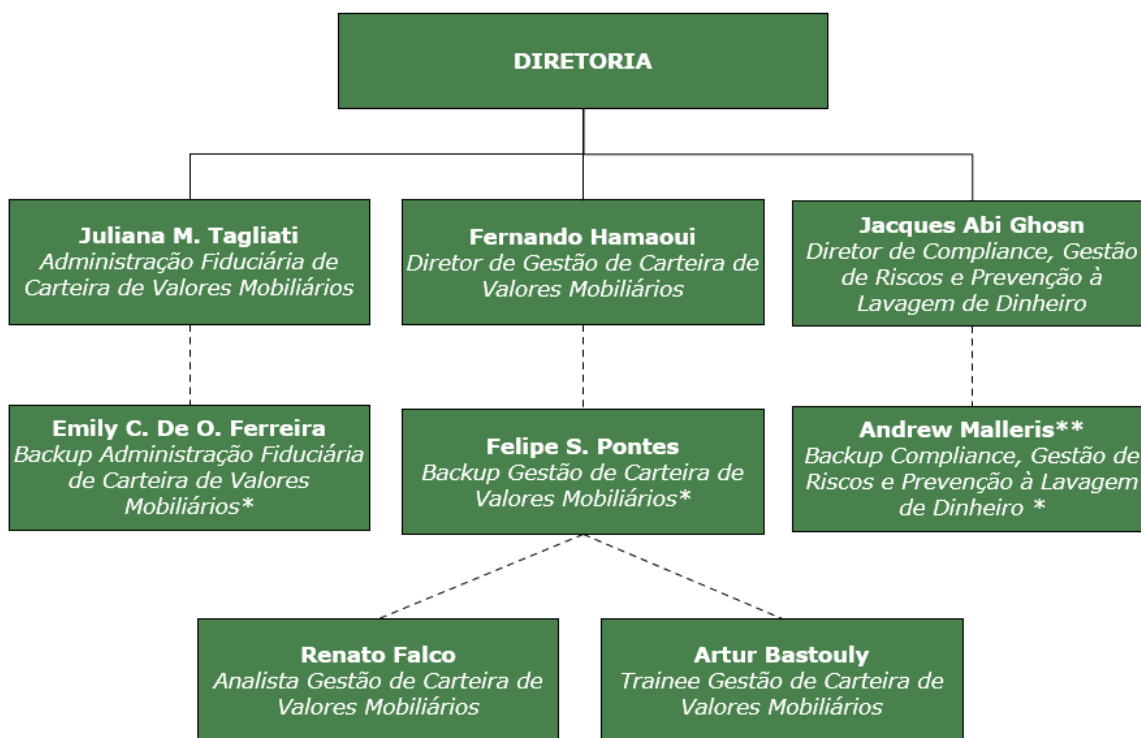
DIRETORIA

Juliana M. Tagliati
Administração Fiduciária de Carteira de Valores Mobiliários

Fernando Hamaoui
Diretor de Gestão de Carteira de Valores Mobiliários

Jacques Abi Ghosn
Diretor de Compliance, Gestão de Riscos e Prevenção à Lavagem de Dinheiro

Emily C. De O. Ferreira
Backup Administração Fiduciária de Carteira de Valores Mobiliários*

Felipe S. Pontes
Backup Gestão de Carteira de Valores Mobiliários*

Andrew Malleris**
Backup Compliance, Gestão de Riscos e Prevenção à Lavagem de Dinheiro *

Renato Falco
Analista Gestão de Carteira de Valores Mobiliários

Artur Bastouly
Trainee Gestão de Carteira de Valores Mobiliários